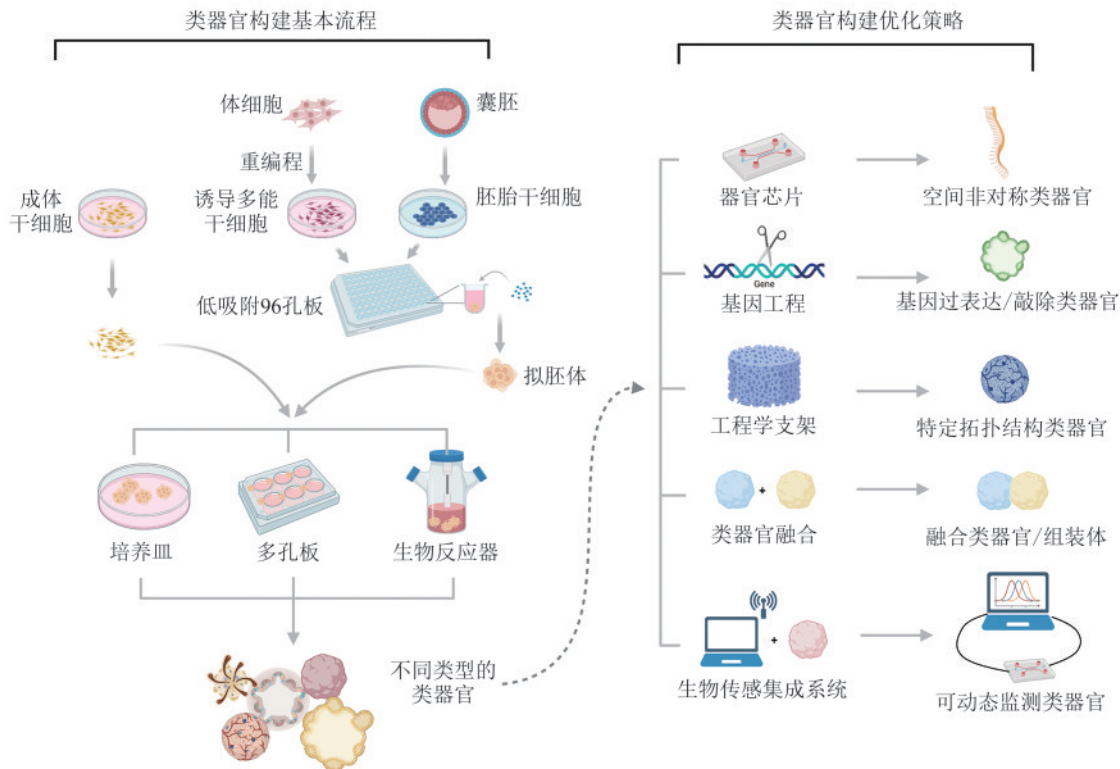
类器官构建基本流程

类器官构建优化策略

体细胞

囊胚

重编程

成体干细胞

诱导多能干细胞

胚胎干细胞

低吸附96孔板

拟胚体

培养皿

多孔板

生物反应器

不同类型的类器官

器官芯片

空间非对称类器官

Gene

基因工程

基因过表达/敲除类器官

工程学支架

特定拓扑结构类器官

+

类器官融合

融合类器官/组装体

+

生物传感集成系统

可动态监测类器官